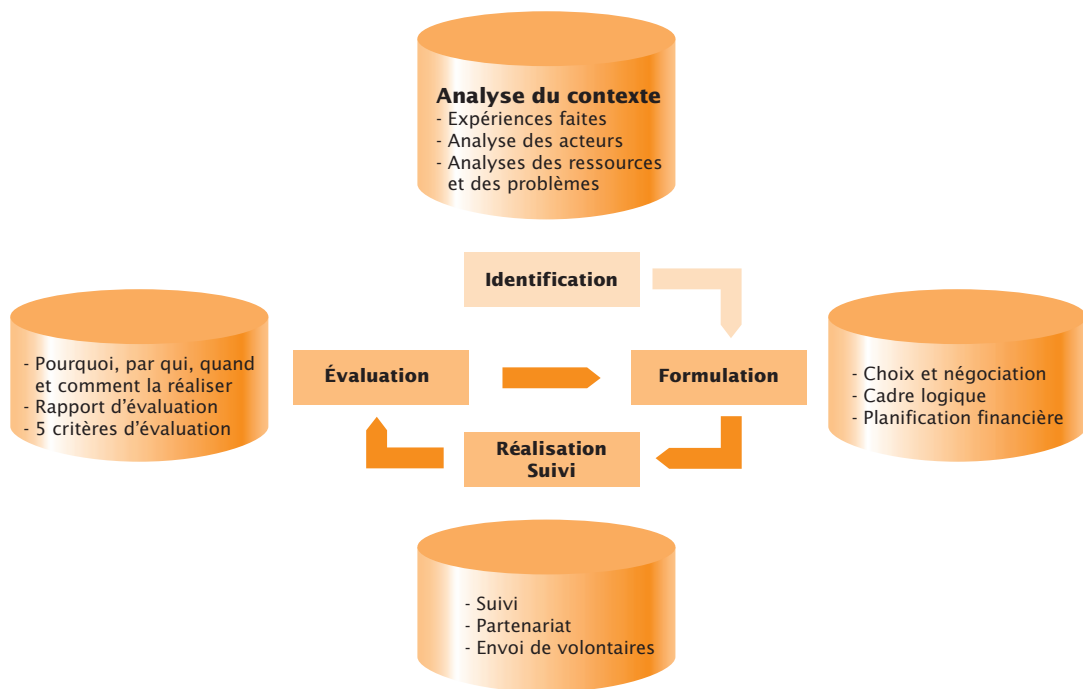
Analyse du contexte
- Expériences faites
- Analyse des acteurs
- Analyses des ressources et des problèmes

Identification

- Pourquoi, par qui, quand et comment la réaliser
- Rapport d'évaluation
- 5 critères d'évaluation

Évaluation

Formulation

- Choix et négociation
- Cadre logique
- Planification financière

Réalisation
Suivi

- Suivi
- Partenariat
- Envoi de volontaires